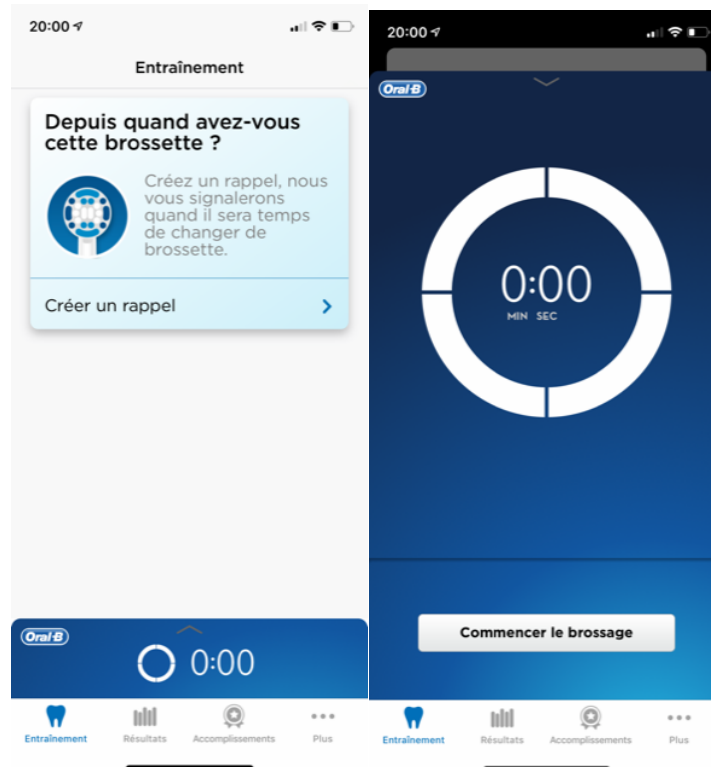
20:00

Entraînement

Depuis quand avez-vous cette brossette ?

Créez un rappel, nous vous signalerons quand il sera temps de changer de brossette.

Créer un rappel

Oral-B

0:00

Entraînement Résultats Accomplissements Plus

20:00

Oral-B

0:00
MIN SEC

Commencer le brossage

Entraînement Résultats Accomplissements Plus